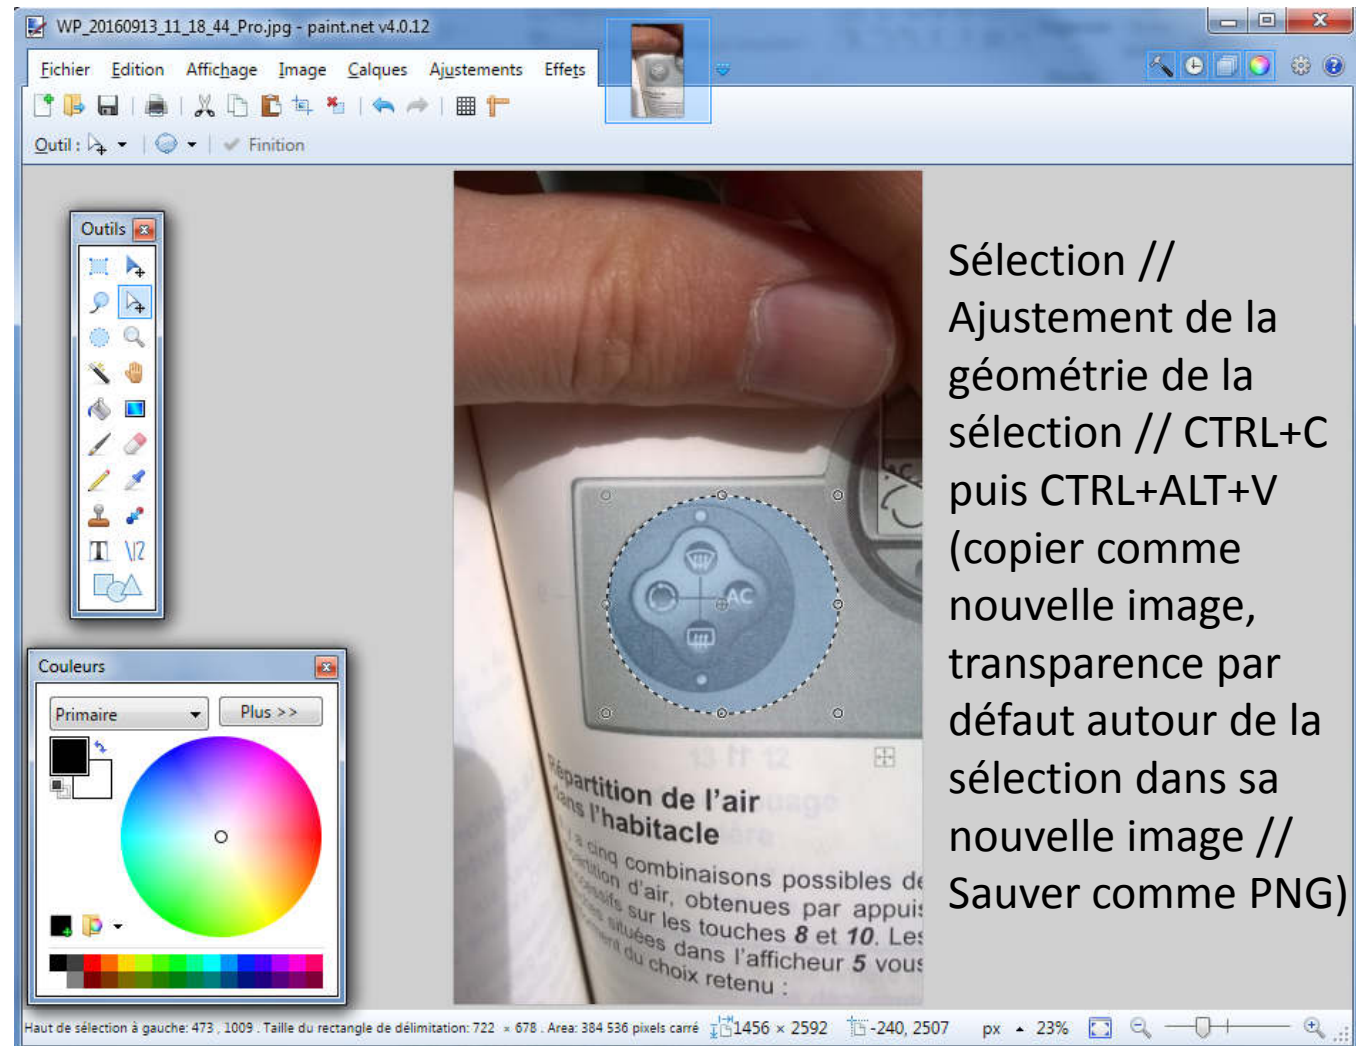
WP_20160913_11_18_44_Pro.jpg - paint.net v4.0.12

Fichier Edition Affichage Image Calques Ajustements Effets

Outil : Finition

Outils

Couleurs

Primaire

Plus >>

AC

Répartition de l'air dans l'habitacle

Les cinq combinaisons possibles de répartition d'air, obtenues par appuis successifs sur les touches 8 et 10. Les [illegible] situées dans l'afficheur 5 vous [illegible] du choix retenu :

Sélection // Ajustement de la géométrie de la sélection // CTRL+C puis CTRL+ALT+V (copier comme nouvelle image, transparence par défaut autour de la sélection dans sa nouvelle image // Sauver comme PNG)

Haut de sélection à gauche: 473 , 1009 . Taille du rectangle de délimitation: 722 × 678 . Area: 384 536 pixels carré 1456 × 2592 -240, 2507 px 23%